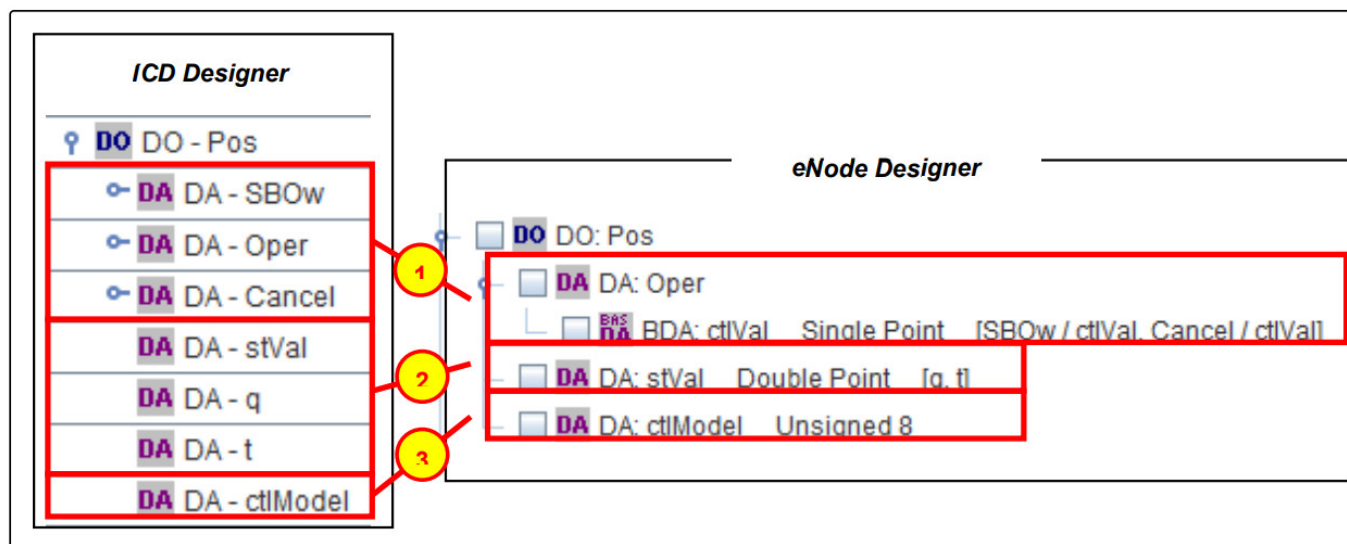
ICD Designer

DO DO - Pos
DA DA - SBOw
DA DA - Oper
DA DA - Cancel
DA DA - stVal
DA DA - q
DA DA - t
DA DA - ctlModel

1
2
3

eNode Designer

DO DO: Pos
DA DA: Oper
BAS DA BDA: ctlVal Single Point [SBOw / ctlVal, Cancel / ctlVal]
DA DA: stVal Double Point [q, t]
DA DA: ctlModel Unsigned 8